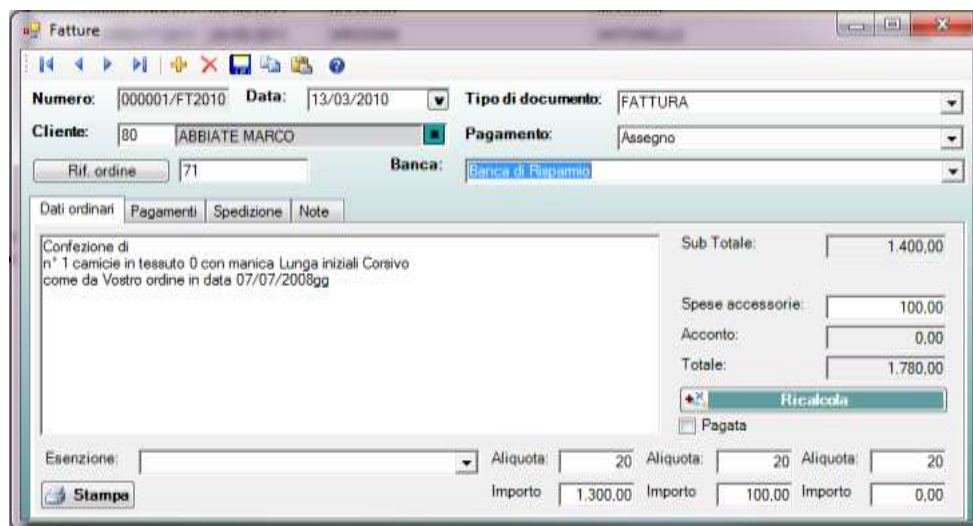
Fatture

Numero: 000001/FT2010 Data: 13/03/2010 Tipo di documento: FATTURA

Cliente: 80 ABBIATE MARCO Pagamento: Assegno

Rif. ordine 71 Banca: Banca di Risparmio

Dati ordinari | Pagamenti | Spedizione | Note

Confezione di
n° 1 camicie in tessuto 0 con manica Lunga iniziali Corsivo
come da Vostro ordine in data 07/07/2008gg

Sub Totale: 1.400,00

Spese accessorie: 100,00

Acconto: 0,00

Totale: 1.780,00

Ricalcola

Pagata

Esenzione:

Aliquota: 20 Aliquota: 20 Aliquota: 20

Stampa

Importo 1.300,00 Importo 100,00 Importo 0,00